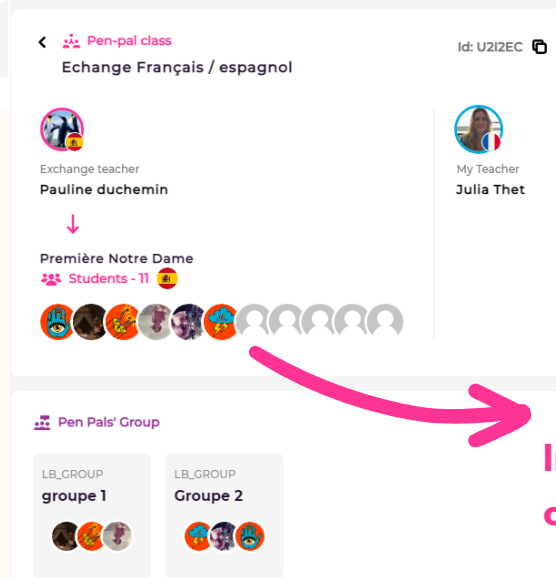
Pen-pal class
Echange Français / espagnol
Id: U2I2EC

Exchange teacher
Pauline duchemin

Première Notre Dame
Students - 11

My Teacher
Julia Thet

Pen Pals' Group

LB_GROUP
groupe 1

LB_GROUP
Groupe 2

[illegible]